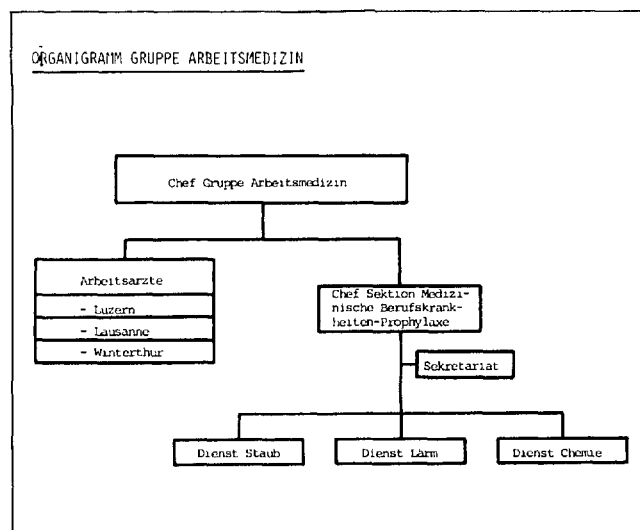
ORGANIGRAMM GRUPPE ARBEITSMEDIZIN

Chef Gruppe Arbeitsmedizin

Arbeitsarzte
- Luzern
- Lausanne
- Winterthur

Chef Sektion Medizinische Berufskrankheiten-Prophylaxe

Sekretariat

Dienst Staub

Dienst Lärm

Dienst Chemie